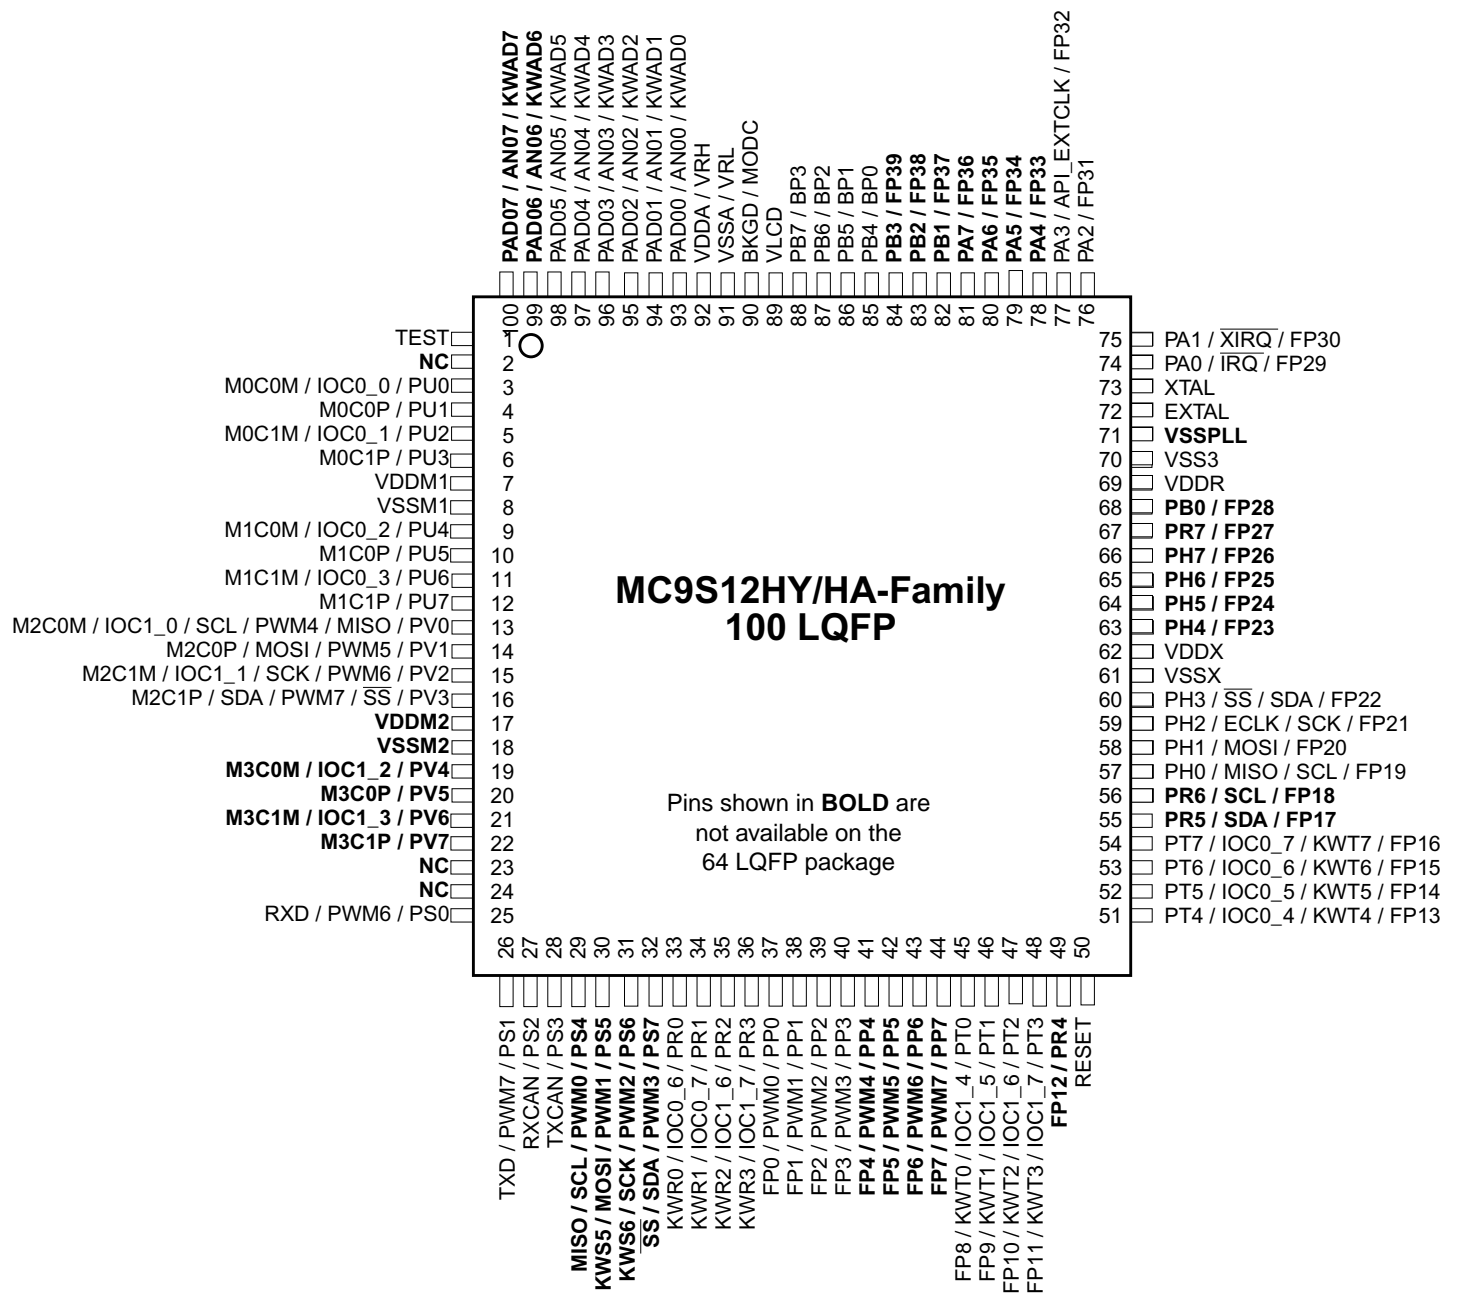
PAD07 / AN07 / KWAD7
PAD06 / AN06 / KWAD6
PAD05 / AN05 / KWAD5
PAD04 / AN04 / KWAD4
PAD03 / AN03 / KWAD3
PAD02 / AN02 / KWAD2
PAD01 / AN01 / KWAD1
PAD00 / AN00 / KWAD0
VDDA / VRH
VSSA / VRL
BKGD / MODC
VLCD
PB7 / BP3
PB6 / BP2
PB5 / BP1
PB4 / BP0
PB3 / FP39
PB2 / FP38
PB1 / FP37
PA7 / FP36
PA6 / FP35
PA5 / FP34
PA4 / FP33
PA3 / API_EXTCLK / FP32
PA2 / FP31

100 99 98 97 96 95 94 93 92 91 90 89 88 87 86 85 84 83 82 81 80 79 78 77 76

TEST 1
NC 2
M0C0M / IOC0_0 / PU0 3
M0C0P / PU1 4
M0C1M / IOC0_1 / PU2 5
M0C1P / PU3 6
VDDM1 7
VSSM1 8
M1C0M / IOC0_2 / PU4 9
M1C0P / PU5 10
M1C1M / IOC0_3 / PU6 11
M1C1P / PU7 12
M2C0M / IOC1_0 / SCL / PWM4 / MISO / PV0 13
M2C0P / MOSI / PWM5 / PV1 14
M2C1M / IOC1_1 / SCK / PWM6 / PV2 15
M2C1P / SDA / PWM7 / $\overline{SS}$ / PV3 16
VDDM2 17
VSSM2 18
M3C0M / IOC1_2 / PV4 19
M3C0P / PV5 20
M3C1M / IOC1_3 / PV6 21
M3C1P / PV7 22
NC 23
NC 24
RXD / PWM6 / PS0 25

75 PA1 / $\overline{XIRQ}$ / FP30
74 PA0 / $\overline{IRQ}$ / FP29
73 XTAL
72 EXTAL
71 VSSPLL
70 VSS3
69 VDDR
68 PB0 / FP28
67 PR7 / FP27
66 PH7 / FP26
65 PH6 / FP25
64 PH5 / FP24
63 PH4 / FP23
62 VDDX
61 VSSX
60 PH3 / $\overline{SS}$ / SDA / FP22
59 PH2 / ECLK / SCK / FP21
58 PH1 / MOSI / FP20
57 PH0 / MISO / SCL / FP19
56 PR6 / SCL / FP18
55 PR5 / SDA / FP17
54 PT7 / IOC0_7 / KWT7 / FP16
53 PT6 / IOC0_6 / KWT6 / FP15
52 PT5 / IOC0_5 / KWT5 / FP14
51 PT4 / IOC0_4 / KWT4 / FP13

MC9S12HY/HA-Family
100 LQFP

Pins shown in BOLD are not available on the 64 LQFP package

26 27 28 29 30 31 32 33 34 35 36 37 38 39 40 41 42 43 44 45 46 47 48 49 50

TXD / PWM7 / PS1
RXCAN / PS2
TXCAN / PS3
MISO / SCL / PWM0 / PS4
KWS5 / MOSI / PWM1 / PS5
KWS6 / SCK / PWM2 / PS6
$\overline{SS}$ / SDA / PWM3 / PS7
KWR0 / IOC0_6 / PR0
KWR1 / IOC0_7 / PR1
KWR2 / IOC1_6 / PR2
KWR3 / IOC1_7 / PR3
FP0 / PWM0 / PP0
FP1 / PWM1 / PP1
FP2 / PWM2 / PP2
FP3 / PWM3 / PP3
FP4 / PWM4 / PP4
FP5 / PWM5 / PP5
FP6 / PWM6 / PP6
FP7 / PWM7 / PP7
FP8 / KWT0 / IOC1_4 / PT0
FP9 / KWT1 / IOC1_5 / PT1
FP10 / KWT2 / IOC1_6 / PT2
FP11 / KWT3 / IOC1_7 / PT3
FP12 / PR4
RESET